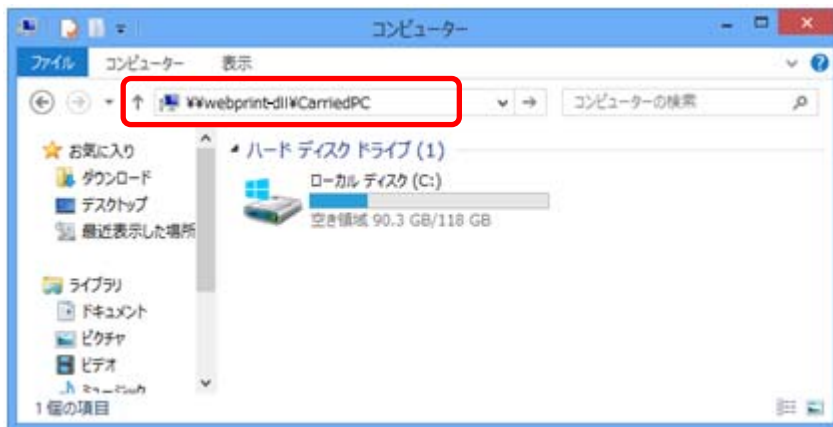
コンピューター

ファイル コンピューター 表示

¥¥webprint-dll¥CarriedPC

コンピューターの検索

お気に入り
ダウンロード
デスクトップ
最近表示した場所

ライブラリ
ドキュメント
ピクチャ
ビデオ
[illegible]

ハード ディスク ドライブ (1)

ローカル ディスク (C:)
空き領域 90.3 GB/118 GB

1 個の項目